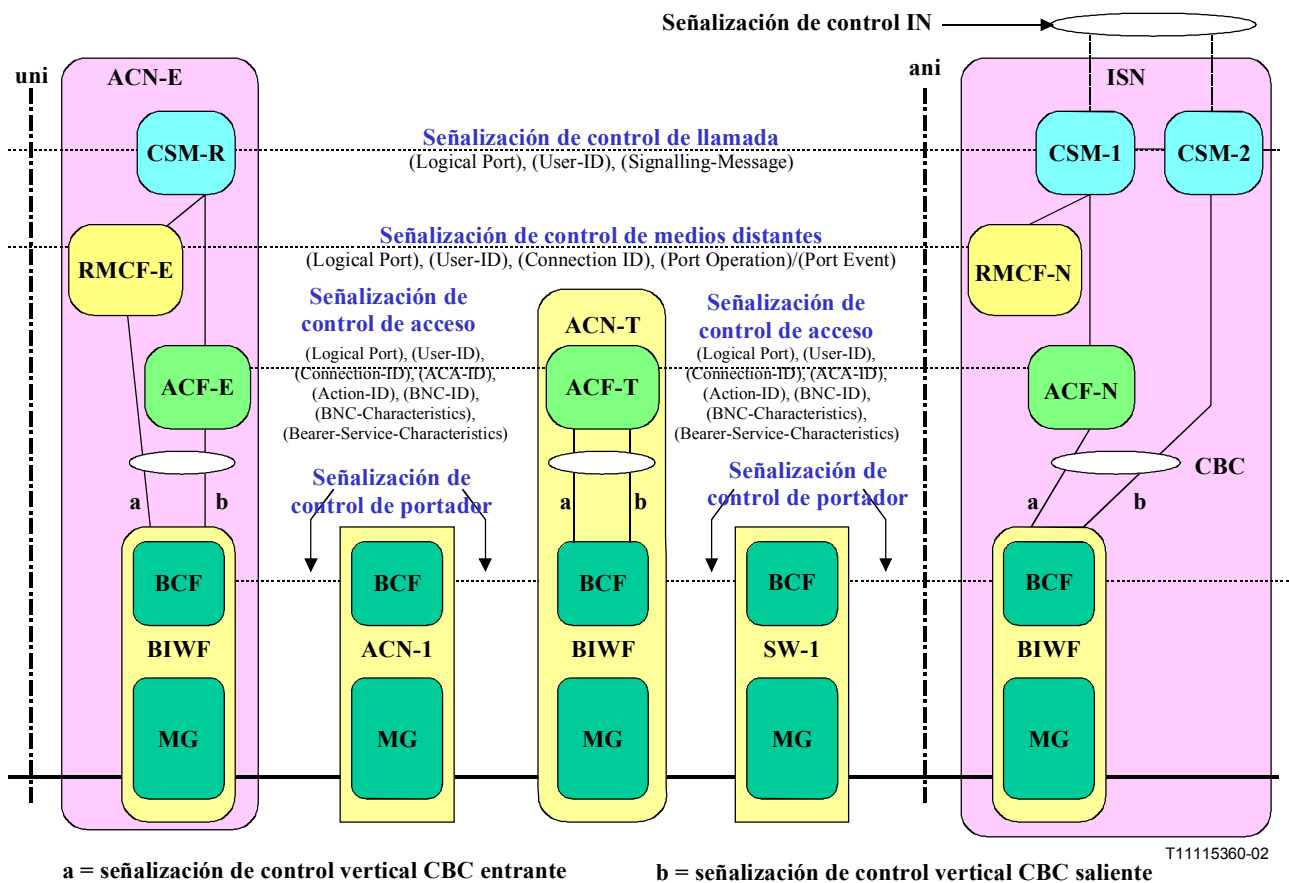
Señalización de control IN

uni

ACN-E

ani

ISN

CSM-R

Señalización de control de llamada
(Logical Port), (User-ID), (Signalling-Message)

CSM-1

CSM-2

Señalización de control de medios distantes
(Logical Port), (User-ID), (Connection ID), (Port Operation)/(Port Event)

RMCF-E

RMCF-N

Señalización de control de acceso
(Logical Port), (User-ID), (Connection-ID), (ACA-ID), (Action-ID), (BNC-ID), (BNC-Characteristics), (Bearer-Service-Characteristics)

ACN-T

Señalización de control de acceso
(Logical Port), (User-ID), (Connection-ID), (ACA-ID), (Action-ID), (BNC-ID), (BNC-Characteristics), (Bearer-Service-Characteristics)

ACF-E

ACF-T

ACF-N

CBC

Señalización de control de portador

Señalización de control de portador

a

b

a

b

a

b

BCF

BCF

BCF

BCF

BCF

BIWF

ACN-1

BIWF

SW-1

BIWF

MG

MG

MG

MG

MG

T11115360-02

a = señalización de control vertical CBC entrante

b = señalización de control vertical CBC saliente